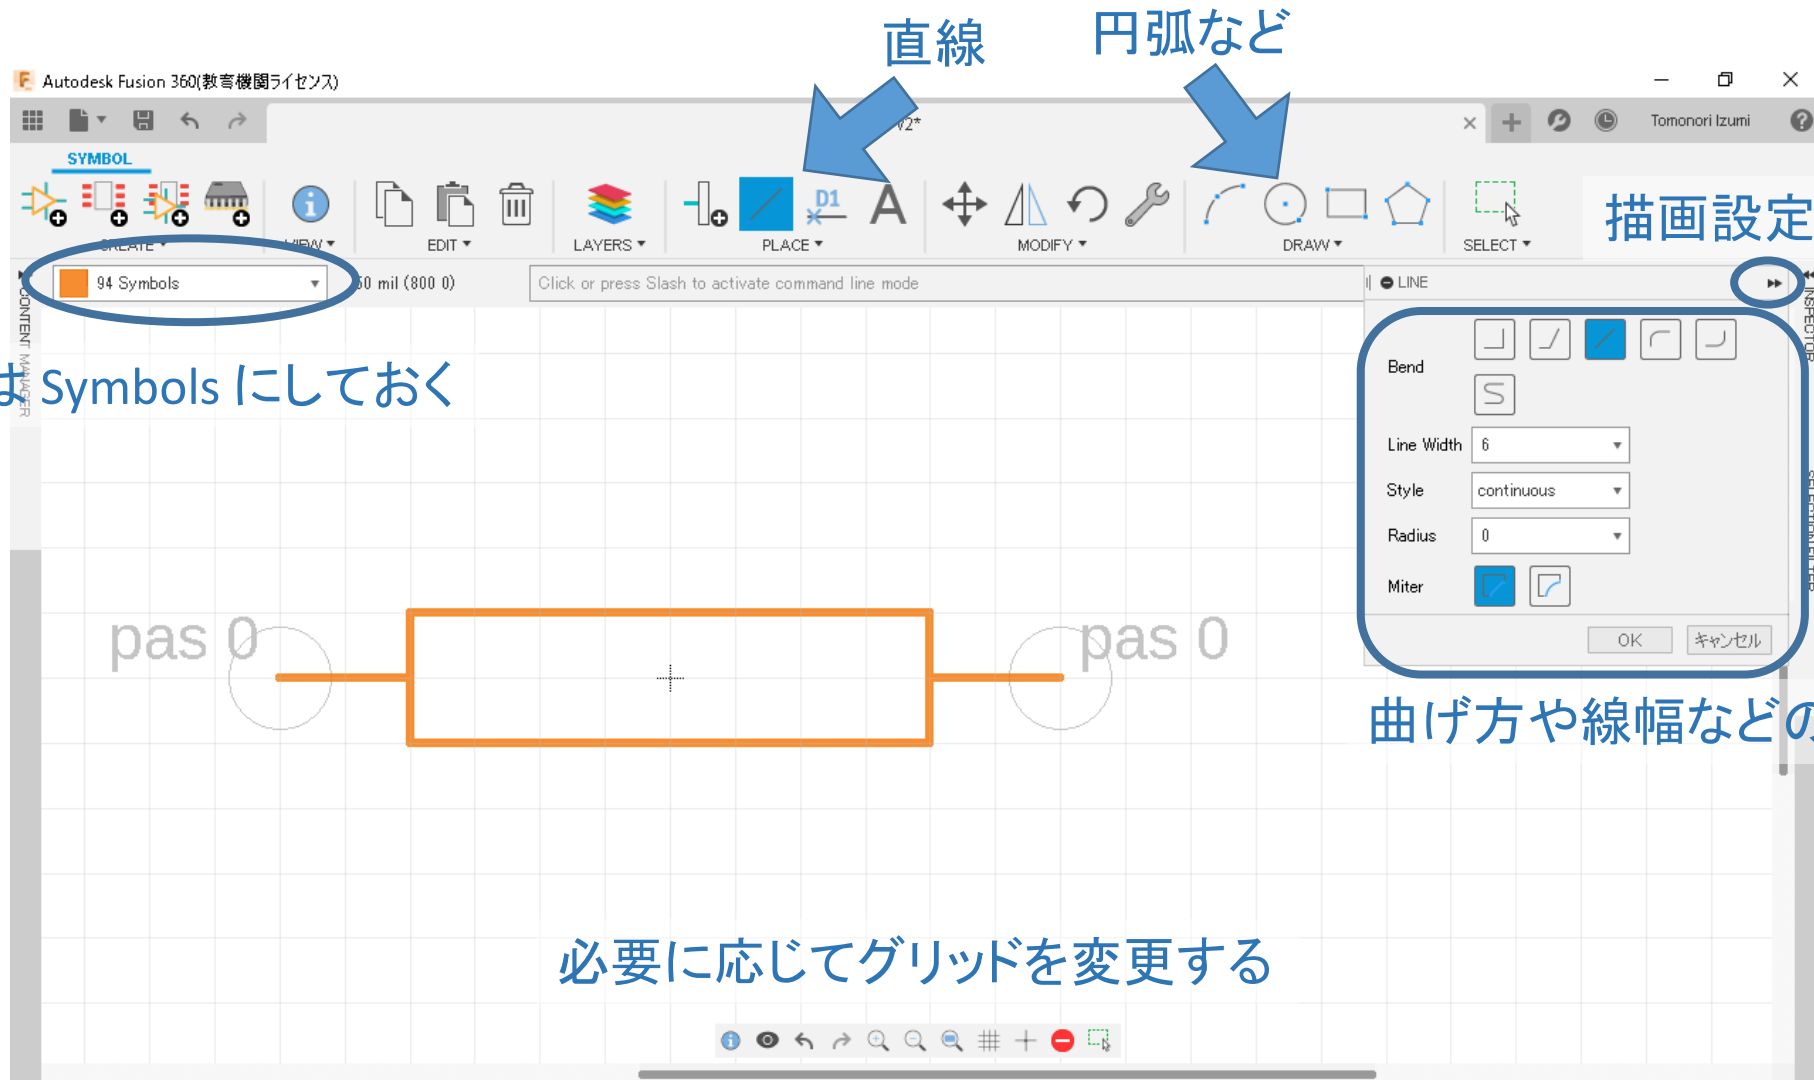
直線

円弧など

Autodesk Fusion 360(教育機関ライセンス)

v2*

Tomonori Izumi

SYMBOL

CREATE ▾

VIEW ▾

EDIT ▾

LAYERS ▾

D1

PLACE ▾

MODIFY ▾

DRAW ▾

SELECT ▾

描画設定

94 Symbols

50 mil (800 0)

Click or press Slash to activate command line mode

LINE

CONTENT MANAGER

INSPECTOR

SELECTION FILTER

はSymbols にしておく

Bend

Line Width 6

Style continuous

Radius 0

Miter

OK

キャンセル

pas 0

pas 0

曲げ方や線幅などの

必要に応じてグリッドを変更する